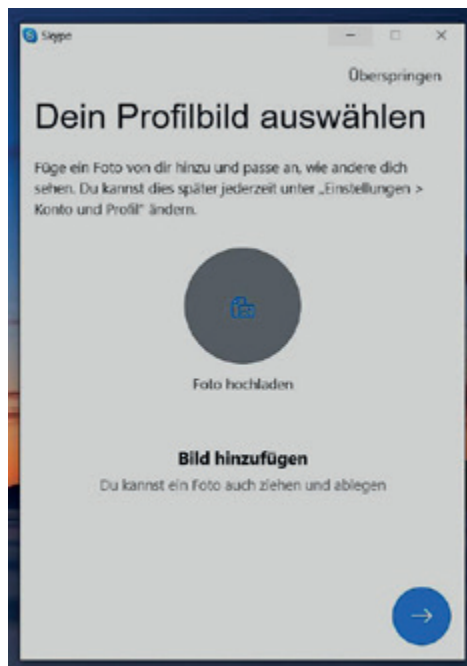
Skype

Überspringen

Dein Profilbild auswählen

Füge ein Foto von dir hinzu und passe an, wie andere dich sehen. Du kannst dies später jederzeit unter „Einstellungen > Konto und Profil" ändern.

Foto hochladen

Bild hinzufügen

Du kannst ein Foto auch ziehen und ablegen